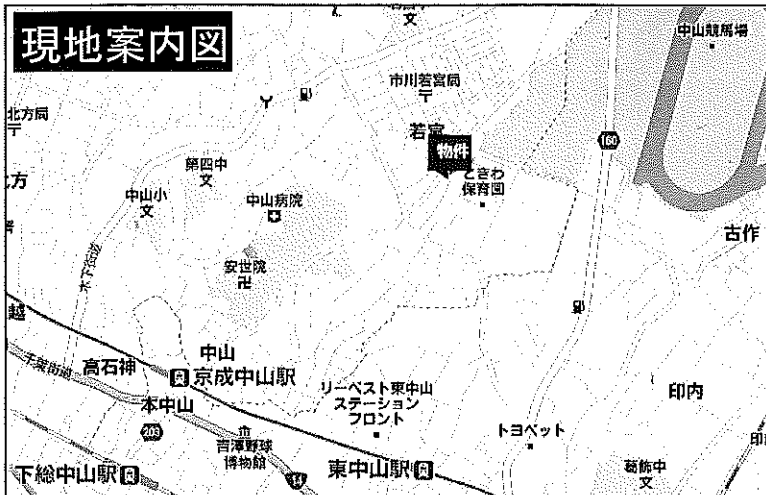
現地案内図

文
中山競馬場
市川若宮局
北方局
若宮
物件
160
第四中
ときわ保育園
方
中山小
中山病院
古作
木下街道
安世院
越
千葉街道
中山
高石神
京成中山駅
リーベスト東中山ステーションフロント
印内
本中山
トヨペット
印
208
吉澤野球博物館
東中山駅
下総中山駅
14
葛飾中
文